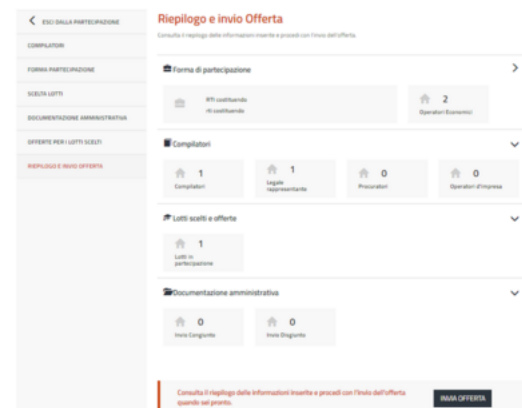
ESCI DALLA PARTECIPAZIONE
COMPILATORI
FORMA PARTECIPAZIONE
SCELTA LOTTI
DOCUMENTAZIONE AMMINISTRATIVA
OFFERTE PER I LOTTI SCELTI
RIEPILOGO E INVIO OFFERTA

Riepilogo e invio Offerta
Consulta il riepilogo delle informazioni inserite e procedi con l'invio dell'offerta.

Forma di partecipazione
RTI costituendo
rti costituendo
2
Operatori Economici

Compilatori
1
Compilatori
1
Legale rappresentante
0
Procuratori
0
Operatori d'impresa

Lotti scelti e offerte
1
Lotti in partecipazione

Documentazione amministrativa
0
Invio Congiunto
0
Invio Disgiunto

Consulta il riepilogo delle informazioni inserite e procedi con l'invio dell'offerta quando sei pronto.
INVIA OFFERTA